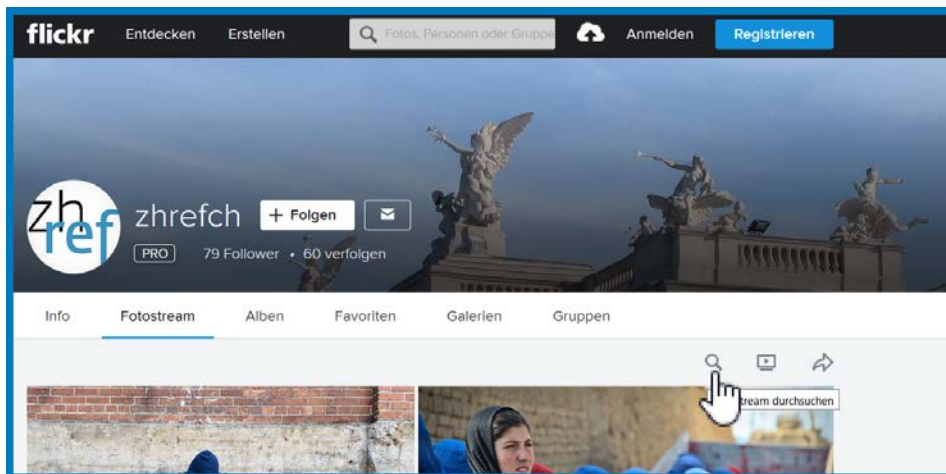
flickr Entdecken Erstellen Fotos, Personen oder Gruppe Anmelden Registrieren

zh ref

zhrefch + Folgen

PRO 79 Follower • 60 verfolgen

Info Fotostream Alben Favoriten Galerien Gruppen

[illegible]tream durchsuchen